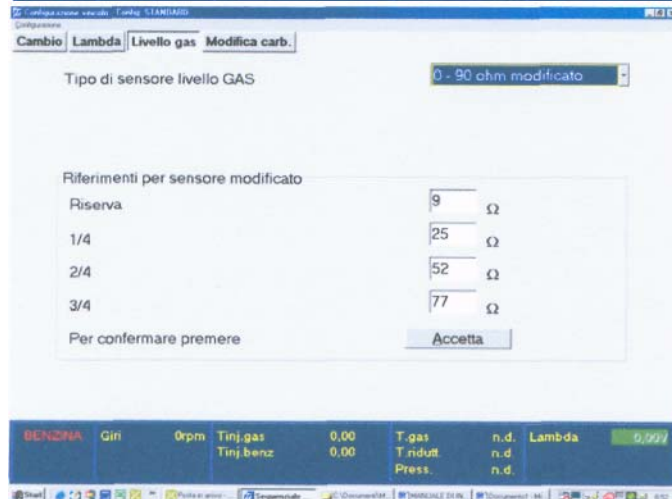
Configurazione veicolo Config. STANDARD
Configurazione
Cambio Lambda Livello gas Modifica carb.

Tipo di sensore livello GAS
0 - 90 ohm modificato

Riferimenti per sensore modificato
Riserva 9 $\Omega$
1/4 25 $\Omega$
2/4 52 $\Omega$
3/4 77 $\Omega$
Per confermare premere
Accetta

BENZINA Giri 0rpm Tinj.gas 0,00 Tinj.benz 0,00 T.gas n.d. T.ridutt. n.d. Press. n.d. Lambda 0,00V

Start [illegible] Sequenziale C:\Documenti\ MANUALE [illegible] Documento1 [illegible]